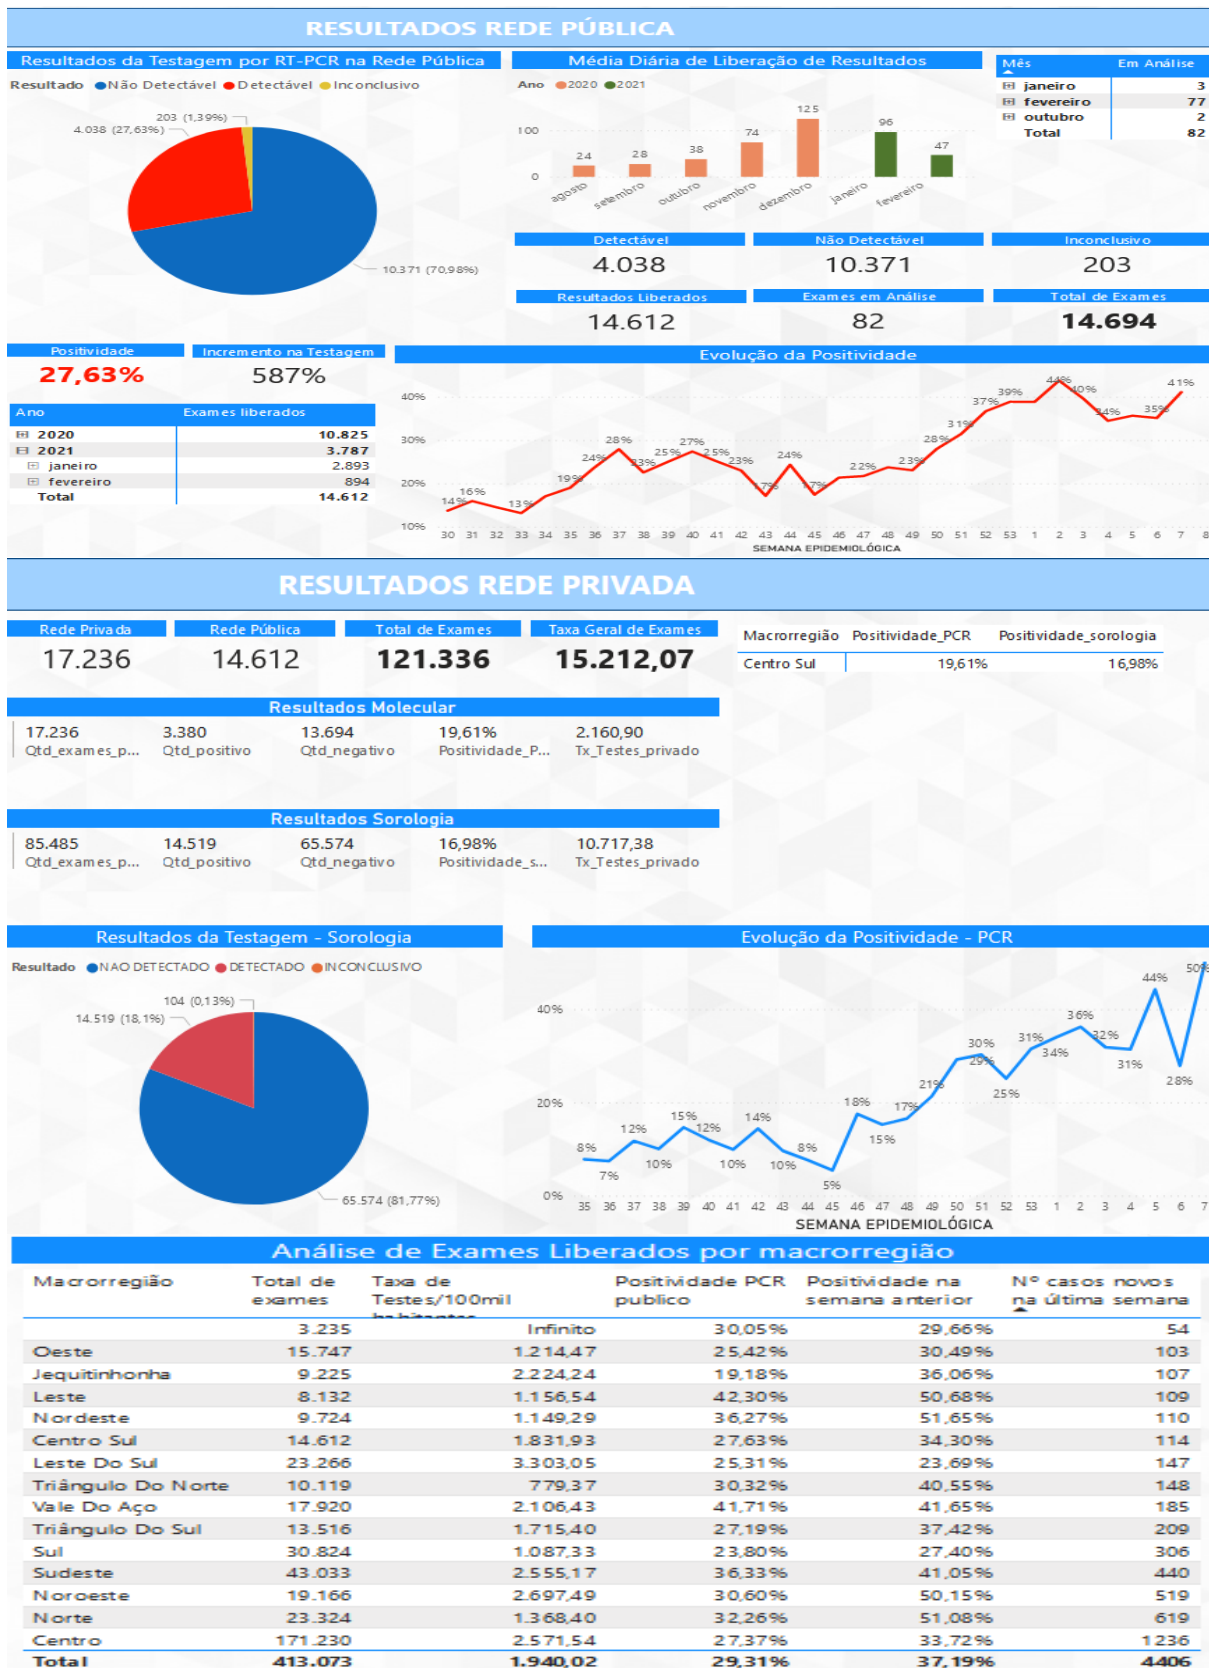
RESULTADOS REDE PÚBLICA

Resultados da Testagem por RT-PCR na Rede Pública

Resultado ● Não Detectável ● Detectável ● Inconclusivo

203 (1,39%)
4.038 (27,63%)
10.371 (70,98%)

Média Diária de Liberação de Resultados

Ano ● 2020 ● 2021

100
0
24 agosto
28 setembro
38 outubro
74 novembro
125 dezembro
96 janeiro
47 fevereiro

| Mês | Em Análise |
|---|---|
| janeiro | 3 |
| fevereiro | 77 |
| outubro | 2 |
| Total | 82 |

Detectável
4.038

Não Detectável
10.371

Inconclusivo
203

Resultados Liberados
14.612

Exames em Análise
82

Total de Exames
14.694

Positividade
27,63%

Incremento na Testagem
587%

| Ano | Exames liberados |
|---|---|
| 2020 | 10.825 |
| 2021 | 3.787 |
| janeiro | 2.893 |
| fevereiro | 894 |
| Total | 14.612 |

Evolução da Positividade

40%
30%
20%
10%
14% 16% 13% 19% 24% 28% 23% 25% 27% 25% 23% 17% 24% 17% 22% 23% 28% 31% 37% 39% 44% 40% 34% 35% 41%
30 31 32 33 34 35 36 37 38 39 40 41 42 43 44 45 46 47 48 49 50 51 52 53 1 2 3 4 5 6 7 8
SEMANA EPIDEMIOLÓGICA

RESULTADOS REDE PRIVADA

Rede Privada
17.236

Rede Pública
14.612

Total de Exames
121.336

Taxa Geral de Exames
15.212,07

| Macrorregião | Positividade_PCR | Positividade_sorologia |
|---|---|---|
| Centro Sul | 19,61% | 16,98% |

Resultados Molecular

17.236 Qtd_exames_p...
3.380 Qtd_positivo
13.694 Qtd_negativo
19,61% Positividade_P...
2.160,90 Tx_Testes_privado

Resultados Sorologia

85.485 Qtd_exames_p...
14.519 Qtd_positivo
65.574 Qtd_negativo
16,98% Positividade_s...
10.717,38 Tx_Testes_privado

Resultados da Testagem - Sorologia

Resultado ● NAO DETECTADO ● DETECTADO ● INCONCLUSIVO

104 (0,13%)
14.519 (18,1%)
65.574 (81,77%)

Evolução da Positividade - PCR

40%
20%
0%
8% 7% 12% 10% 15% 12% 10% 14% 10% 8% 5% 18% 15% 17% 21% 30% 29% 25% 31% 34% 36% 32% 31% 44% 28% 50%
35 36 37 38 39 40 41 42 43 44 45 46 47 48 49 50 51 52 53 1 2 3 4 5 6 7
SEMANA EPIDEMIOLÓGICA

Análise de Exames Liberados por macrorregião

| Macrorregião | Total de exames | Taxa de Testes/100mil habitantes | Positividade PCR publico | Positividade na semana anterior | Nº casos novos na última semana |
|---|---|---|---|---|---|
| | 3.235 | Infinito | 30,05% | 29,66% | 54 |
| Oeste | 15.747 | 1.214,47 | 25,42% | 30,49% | 103 |
| Jequitinhonha | 9.225 | 2.224,24 | 19,18% | 36,06% | 107 |
| Leste | 8.132 | 1.156,54 | 42,30% | 50,68% | 109 |
| Nordeste | 9.724 | 1.149,29 | 36,27% | 51,65% | 110 |
| Centro Sul | 14.612 | 1.831,93 | 27,63% | 34,30% | 114 |
| Leste Do Sul | 23.266 | 3.303,05 | 25,31% | 23,69% | 147 |
| Triângulo Do Norte | 10.119 | 779,37 | 30,32% | 40,55% | 148 |
| Vale Do Aço | 17.920 | 2.106,43 | 41,71% | 41,65% | 185 |
| Triângulo Do Sul | 13.516 | 1.715,40 | 27,19% | 37,42% | 209 |
| Sul | 30.824 | 1.087,33 | 23,80% | 27,40% | 306 |
| Sudeste | 43.033 | 2.555,17 | 36,33% | 41,05% | 440 |
| Noroeste | 19.166 | 2.697,49 | 30,60% | 50,15% | 519 |
| Norte | 23.324 | 1.368,40 | 32,26% | 51,08% | 619 |
| Centro | 171.230 | 2.571,54 | 27,37% | 33,72% | 1236 |
| Total | 413.073 | 1.940,02 | 29,31% | 37,19% | 4406 |